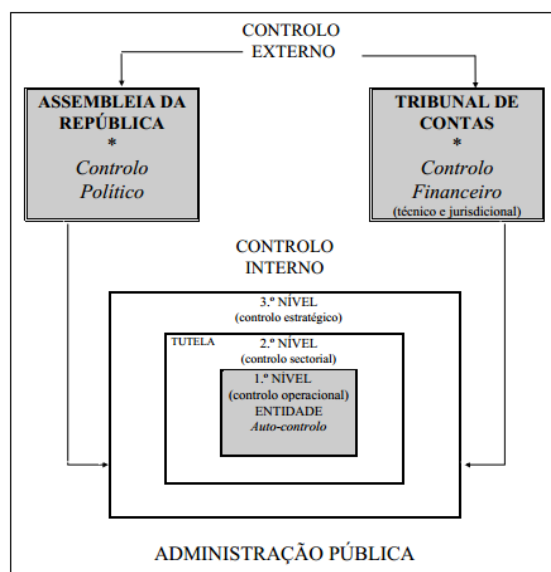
CONTROLO EXTERNO

ASSEMBLEIA DA REPÚBLICA
*
Controlo Político

TRIBUNAL DE CONTAS
*
Controlo Financeiro
(técnico e jurisdicional)

CONTROLO INTERNO

3.º NÍVEL
(controlo estratégico)

TUTELA

2.º NÍVEL
(controlo sectorial)

1.º NÍVEL
(controlo operacional)
ENTIDADE
Auto-controlo

ADMINISTRAÇÃO PÚBLICA